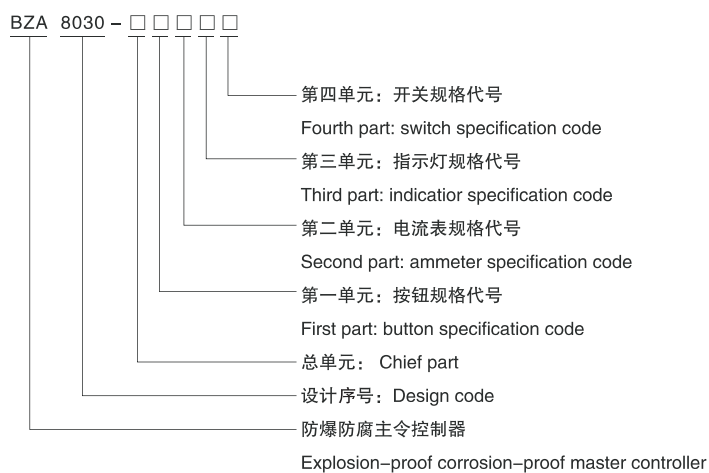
BZA 8030 - □□□□□

第四单元：开关规格代号

Fourth part: switch specification code

第三单元：指示灯规格代号

Third part: indicatior specification code

第二单元：电流表规格代号

Second part: ammeter specification code

第一单元：按钮规格代号

First part: button specification code

总单元： Chief part

设计序号：Design code

防爆防腐主令控制器

Explosion-proof corrosion-proof master controller